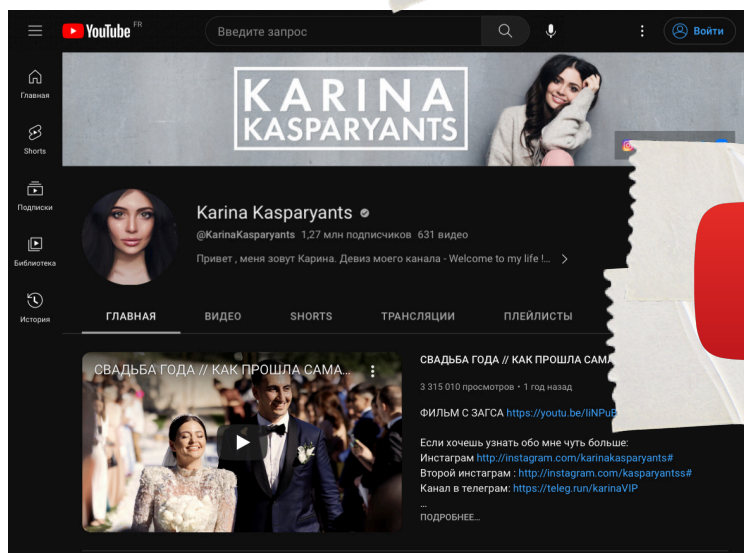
YouTube FR

Введите запрос

Войти

Главная

Shorts

Подписки

Библиотека

История

KARINA KASPARYANTS

Karina Kasparyants

@KarinaKasparyants 1,27 млн подписчиков 631 видео

Привет , меня зовут Карина. Девиз моего канала - Welcome to my life !...

ГЛАВНАЯ

ВИДЕО

SHORTS

ТРАНСЛЯЦИИ

ПЛЕЙЛИСТЫ

СВАДЬБА ГОДА // КАК ПРОШЛА САМА...

СВАДЬБА ГОДА // КАК ПРОШЛА САМА

3 315 010 просмотров • 1 год назад

ФИЛЬМ С ЗАГСА https://youtu.be/liNPuE

Если хочешь узнать обо мне чуть больше:
Инстаграм http://instagram.com/karinakasparyants#
Второй инстаграм : http://instagram.com/kasparyantss#
Канал в телеграм: https://teleg.run/karinaVIP
...

ПОДРОБНЕЕ...